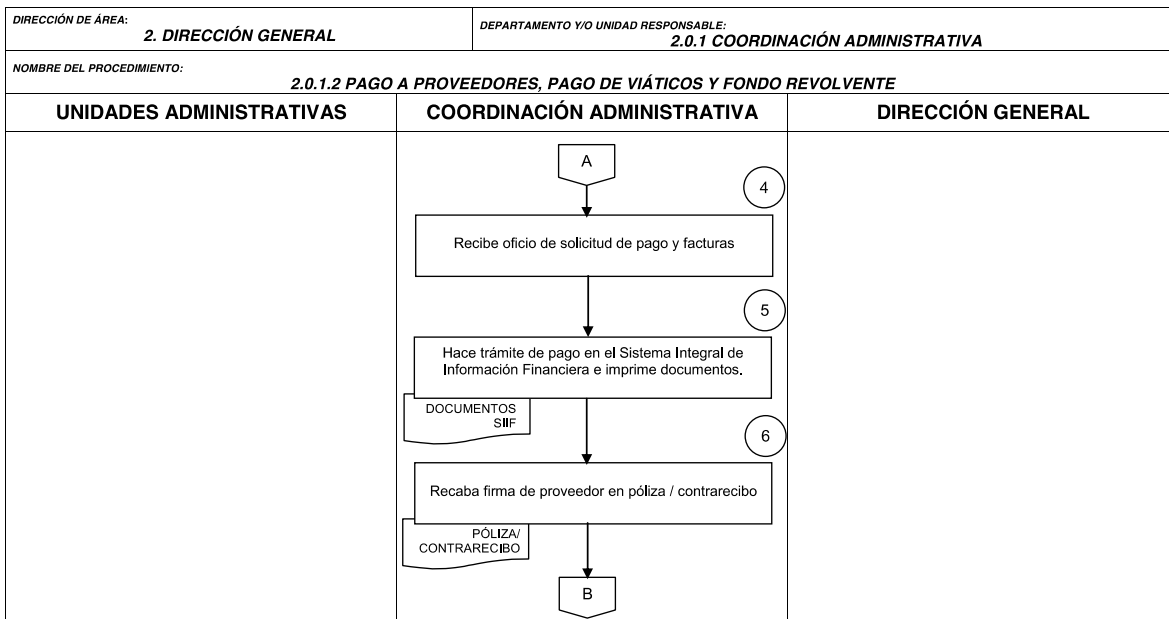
DIRECCIÓN DE ÁREA:
2. DIRECCIÓN GENERAL

DEPARTAMENTO Y/O UNIDAD RESPONSABLE:
2.0.1 COORDINACIÓN ADMINISTRATIVA

NOMBRE DEL PROCEDIMIENTO:
2.0.1.2 PAGO A PROVEEDORES, PAGO DE VIÁTICOS Y FONDO REVOLVENTE

| UNIDADES ADMINISTRATIVAS | COORDINACIÓN ADMINISTRATIVA | DIRECCIÓN GENERAL |
|---|---|---|

A

4

Recibe oficio de solicitud de pago y facturas

5

Hace trámite de pago en el Sistema Integral de Información Financiera e imprime documentos.

DOCUMENTOS SIIF

6

Recaba firma de proveedor en póliza / contrarecibo

PÓLIZA/ CONTRARECIBO

B